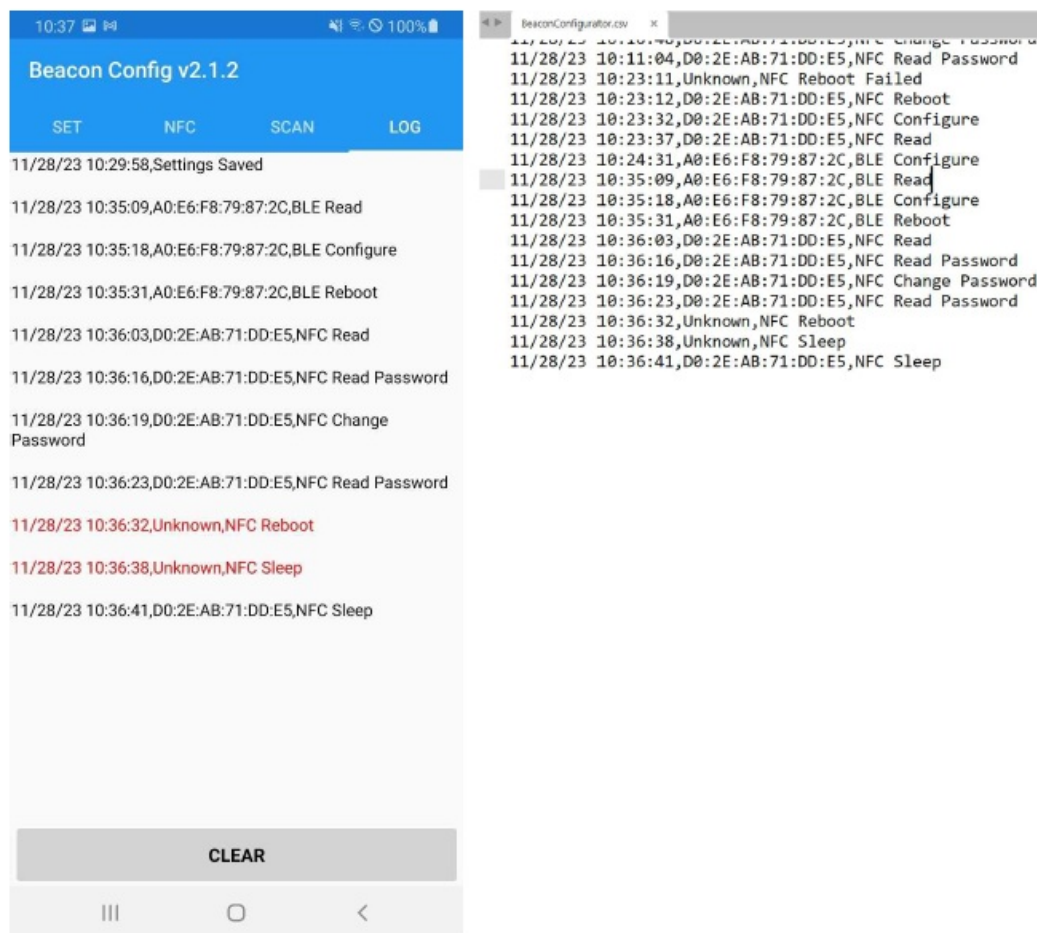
10:37 100%

Beacon Config v2.1.2

SET NFC SCAN LOG

11/28/23 10:29:58,Settings Saved

11/28/23 10:35:09,A0:E6:F8:79:87:2C,BLE Read

11/28/23 10:35:18,A0:E6:F8:79:87:2C,BLE Configure

11/28/23 10:35:31,A0:E6:F8:79:87:2C,BLE Reboot

11/28/23 10:36:03,D0:2E:AB:71:DD:E5,NFC Read

11/28/23 10:36:16,D0:2E:AB:71:DD:E5,NFC Read Password

11/28/23 10:36:19,D0:2E:AB:71:DD:E5,NFC Change Password

11/28/23 10:36:23,D0:2E:AB:71:DD:E5,NFC Read Password

11/28/23 10:36:32,Unknown,NFC Reboot

11/28/23 10:36:38,Unknown,NFC Sleep

11/28/23 10:36:41,D0:2E:AB:71:DD:E5,NFC Sleep

CLEAR

BeaconConfigurator.csv ×

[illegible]
11/28/23 10:11:04,D0:2E:AB:71:DD:E5,NFC Read Password
11/28/23 10:23:11,Unknown,NFC Reboot Failed
11/28/23 10:23:12,D0:2E:AB:71:DD:E5,NFC Reboot
11/28/23 10:23:32,D0:2E:AB:71:DD:E5,NFC Configure
11/28/23 10:23:37,D0:2E:AB:71:DD:E5,NFC Read
11/28/23 10:24:31,A0:E6:F8:79:87:2C,BLE Configure
11/28/23 10:35:09,A0:E6:F8:79:87:2C,BLE Read
11/28/23 10:35:18,A0:E6:F8:79:87:2C,BLE Configure
11/28/23 10:35:31,A0:E6:F8:79:87:2C,BLE Reboot
11/28/23 10:36:03,D0:2E:AB:71:DD:E5,NFC Read
11/28/23 10:36:16,D0:2E:AB:71:DD:E5,NFC Read Password
11/28/23 10:36:19,D0:2E:AB:71:DD:E5,NFC Change Password
11/28/23 10:36:23,D0:2E:AB:71:DD:E5,NFC Read Password
11/28/23 10:36:32,Unknown,NFC Reboot
11/28/23 10:36:38,Unknown,NFC Sleep
11/28/23 10:36:41,D0:2E:AB:71:DD:E5,NFC Sleep